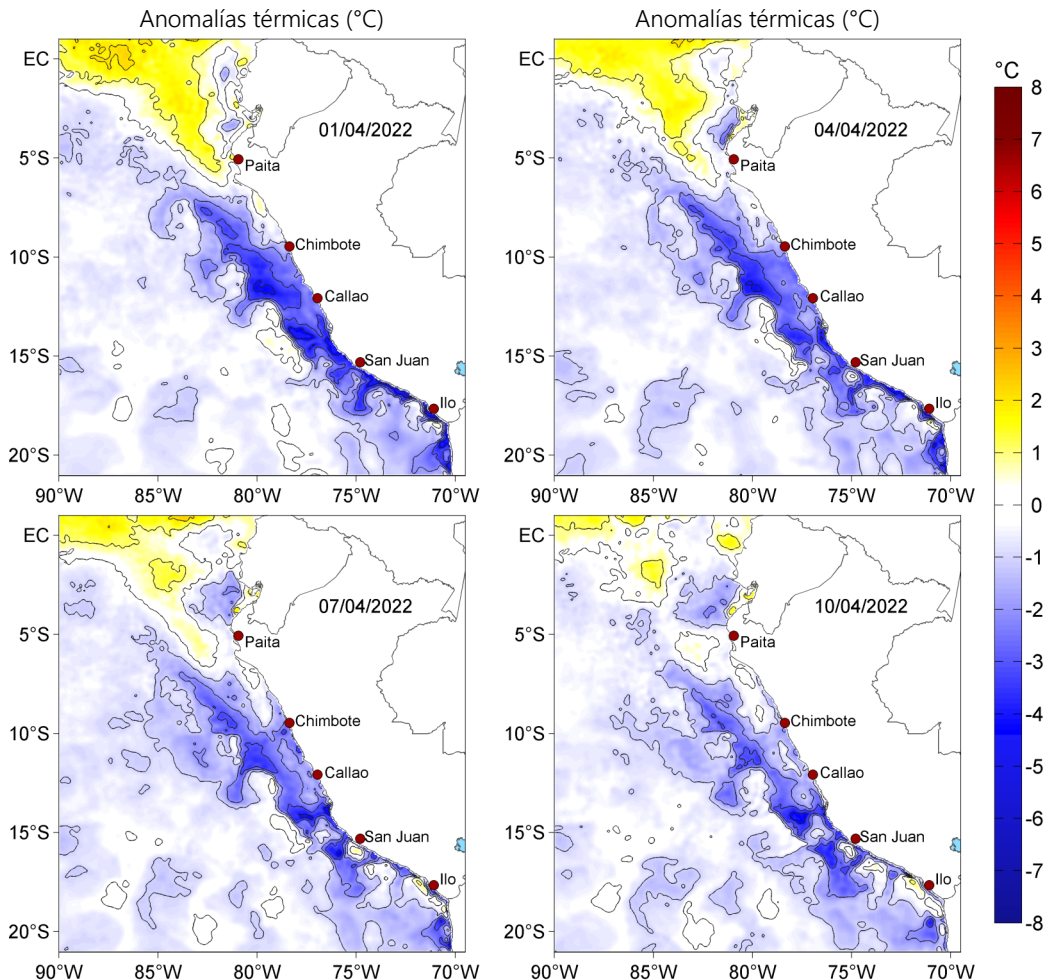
Anomalías térmicas (°C)

EC
5°S
10°S
15°S
20°S
01/04/2022
Paita
Chimbote
Callao
San Juan
Ilo
90°W 85°W 80°W 75°W 70°W

Anomalías térmicas (°C)

EC
5°S
10°S
15°S
20°S
04/04/2022
Paita
Chimbote
Callao
San Juan
Ilo
90°W 85°W 80°W 75°W 70°W

°C
8
7
6
5
4
3
2
1
0
-1
-2
-3
-4
-5
-6
-7
-8

EC
5°S
10°S
15°S
20°S
07/04/2022
Paita
Chimbote
Callao
San Juan
Ilo
90°W 85°W 80°W 75°W 70°W

EC
5°S
10°S
15°S
20°S
10/04/2022
Paita
Chimbote
Callao
San Juan
Ilo
90°W 85°W 80°W 75°W 70°W